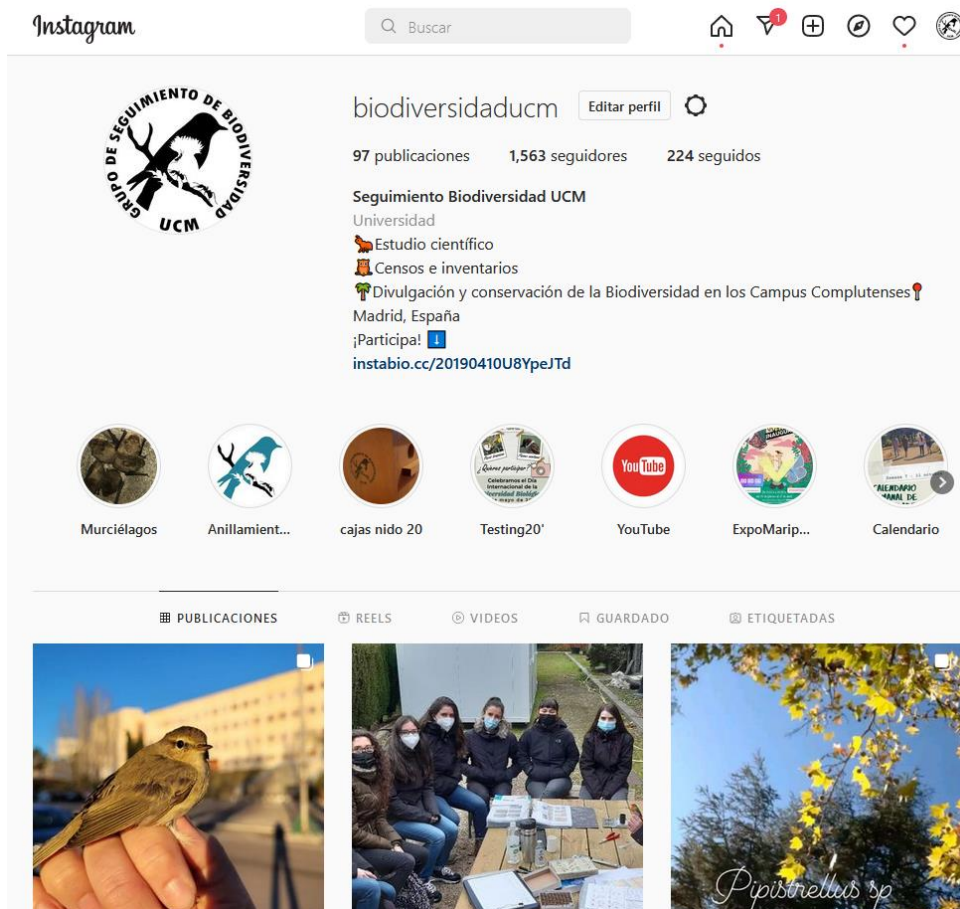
Instagram

Buscar

1

GRUPO DE SEGUIMIENTO DE BIODIVERSIDAD UCM

biodiversidaducm Editar perfil

97 publicaciones 1,563 seguidores 224 seguidos

Seguimiento Biodiversidad UCM
Universidad
🐿Estudio científico
🦉Censos e inventarios
🌴Divulgación y conservación de la Biodiversidad en los Campus Complutenses📍
Madrid, España
¡Participa! ⬇️
instabio.cc/20190410U8YpeJTd

Murciélagos
Anillamient...
cajas nido 20
Testing20'
YouTube
ExpoMarip...
Calendario

¿Quieres participar? Celebramos el Día Internacional de la Diversidad Biológica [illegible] mayo de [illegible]

YouTube

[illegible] NDARIO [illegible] NAL DE

PUBLICACIONES REELS VIDEOS GUARDADO ETIQUETADAS

Pipistrellus sp